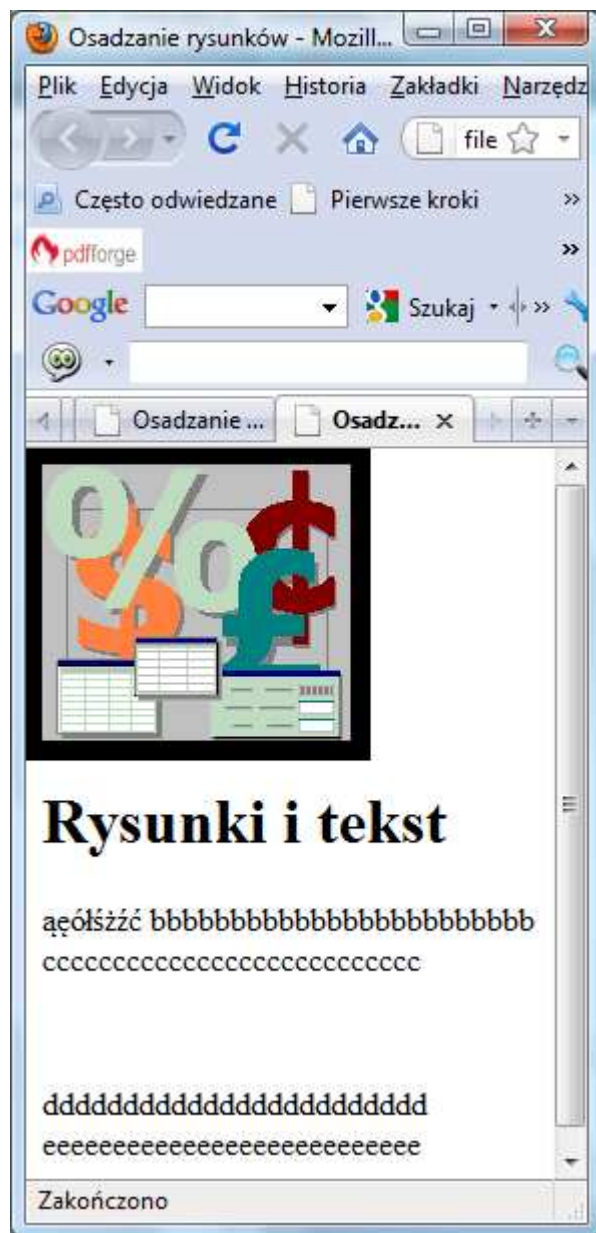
Osadzanie rysunków - Mozill...

Plik Edycja Widok Historia Zakładki Narzędz

file

Często odwiedzane Pierwsze kroki »

pdfforge »

Google Szukaj

Osadzanie ... Osadz... ×

# Rysunki i tekst

ąęółśżźć bbbbbbbbbbbbbbbbbbbbbbb ccccccccccccccccccccccccc

dddddddddddddddddddddd eeeeeeeeeeeeeeeeeeeeeeeee

Zakończono